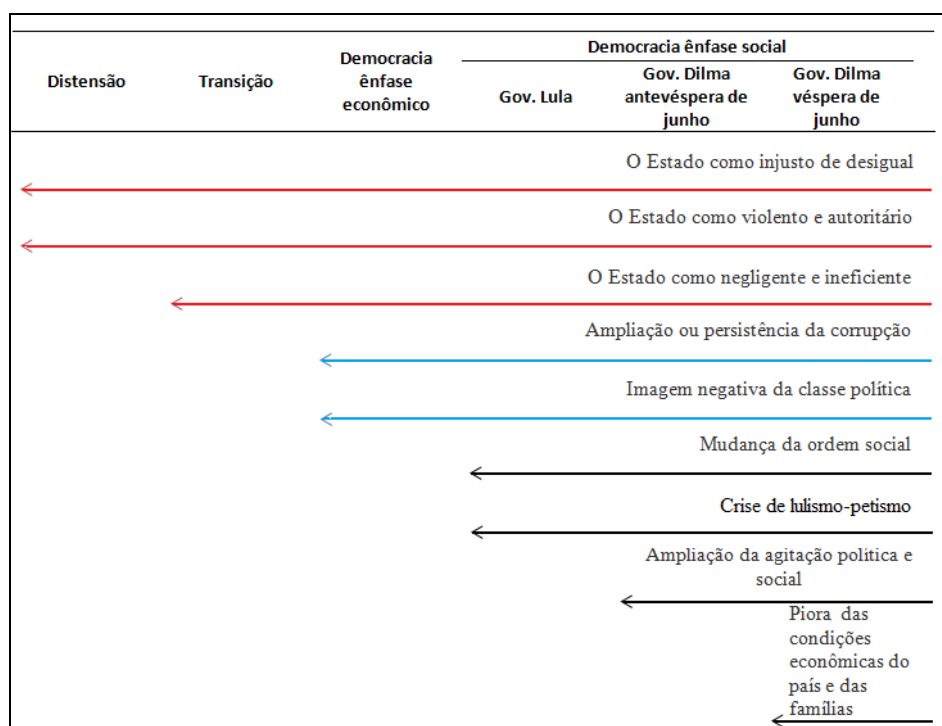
| Distensão | Transição | Democracia ênfase econômico | Democracia ênfase social: Gov. Lula | Democracia ênfase social: Gov. Dilma antevéspera de junho | Democracia ênfase social: Gov. Dilma véspera de junho |
|---|---|---|---|---|---|

O Estado como injusto de desigual

O Estado como violento e autoritário

O Estado como negligente e ineficiente

Ampliação ou persistência da corrupção

Imagem negativa da classe política

Mudança da ordem social

Crise de lulismo-petismo

Ampliação da agitação política e social

Piora das condições econômicas do país e das famílias